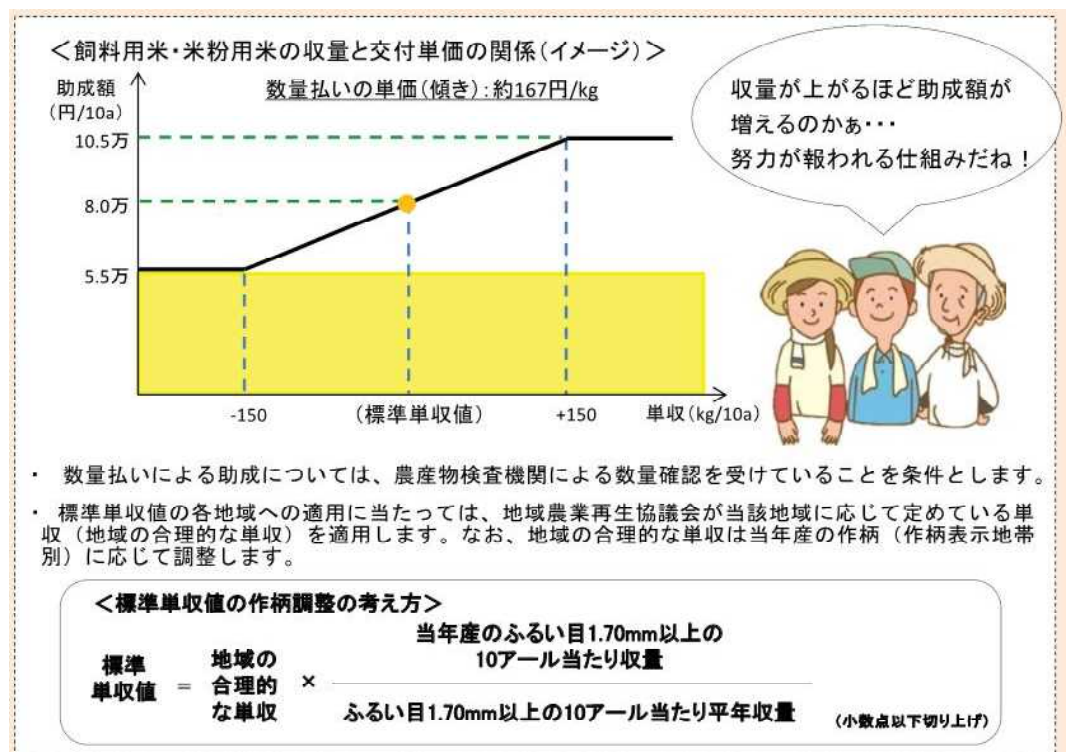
＜飼料用米・米粉用米の収量と交付単価の関係（イメージ）＞

助成額（円/10a）

数量払いの単価（傾き）：約167円/kg

10.5万

8.0万

5.5万

-150

（標準単収値）

+150

単収（kg/10a）

収量が上がるほど助成額が増えるのかぁ・・・努力が報われる仕組みだね！

・ 数量払いによる助成については、農産物検査機関による数量確認を受けていることを条件とします。

・ 標準単収値の各地域への適用に当たっては、地域農業再生協議会が当該地域に応じて定めている単収（地域の合理的な単収）を適用します。なお、地域の合理的な単収は当年産の作柄（作柄表示地帯別）に応じて調整します。

＜標準単収値の作柄調整の考え方＞

$\text{標準単収値} = \text{地域の合理的な単収} \times \frac{\text{当年産のふるい目1.70mm以上の10アール当たり収量}}{\text{ふるい目1.70mm以上の10アール当たり平年収量}}$

（小数点以下切り上げ）